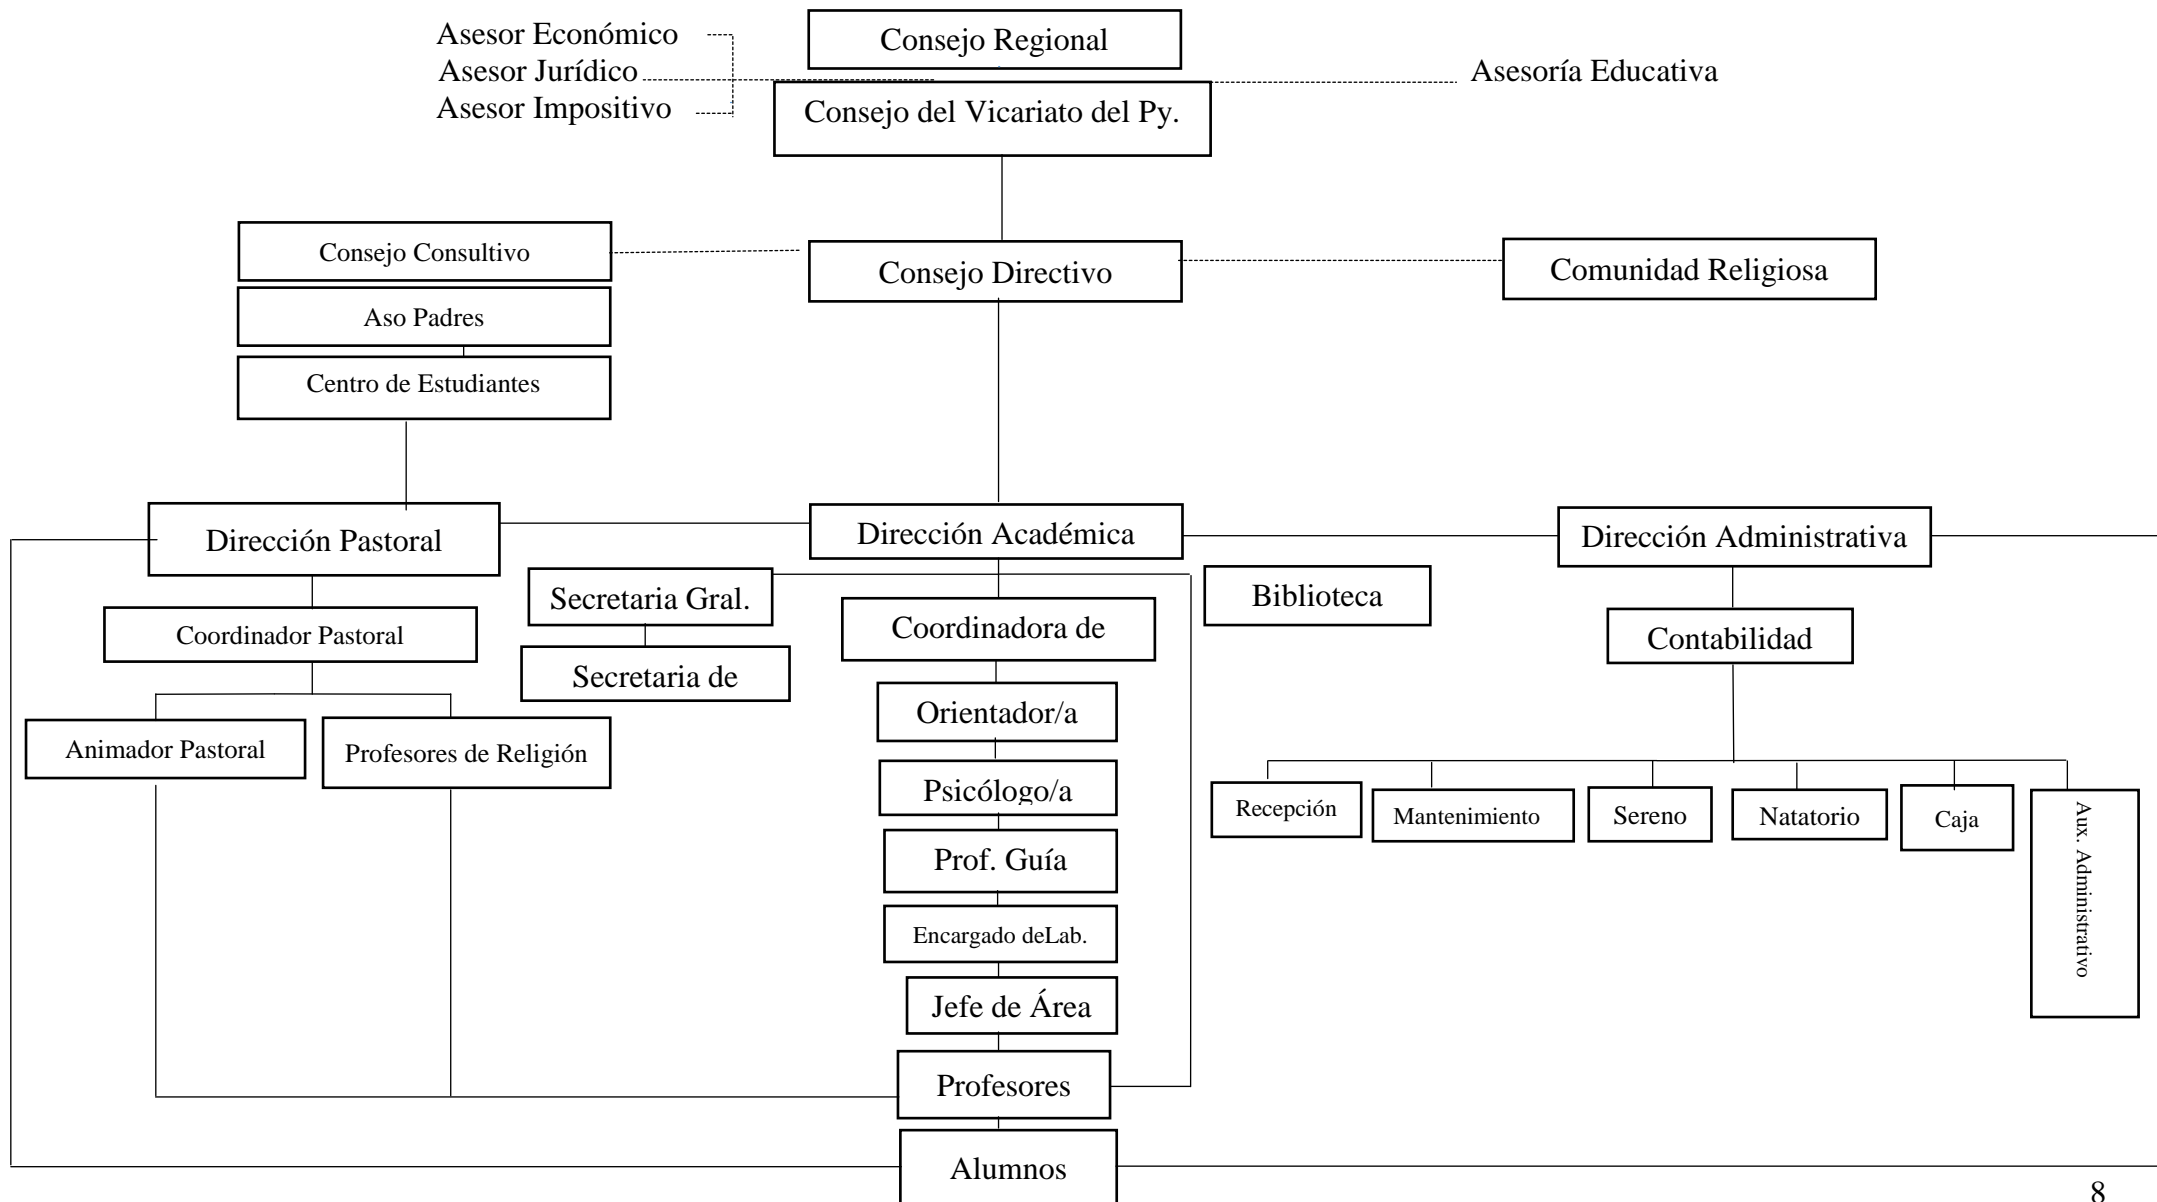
Asesor Económico
Asesor Jurídico
Asesor Impositivo

Consejo Regional

Asesoría Educativa

Consejo del Vicariato del Py.

Consejo Consultivo

Aso Padres

Centro de Estudiantes

Consejo Directivo

Comunidad Religiosa

Dirección Pastoral

Dirección Académica

Dirección Administrativa

Coordinador Pastoral

Animador Pastoral

Profesores de Religión

Secretaria Gral.

Secretaria de

Coordinadora de

Orientador/a

Psicólogo/a

Prof. Guía

Encargado deLab.

Jefe de Área

Profesores

Alumnos

Biblioteca

Contabilidad

Recepción

Mantenimiento

Sereno

Natatorio

Caja

Aux. Administrativo

8